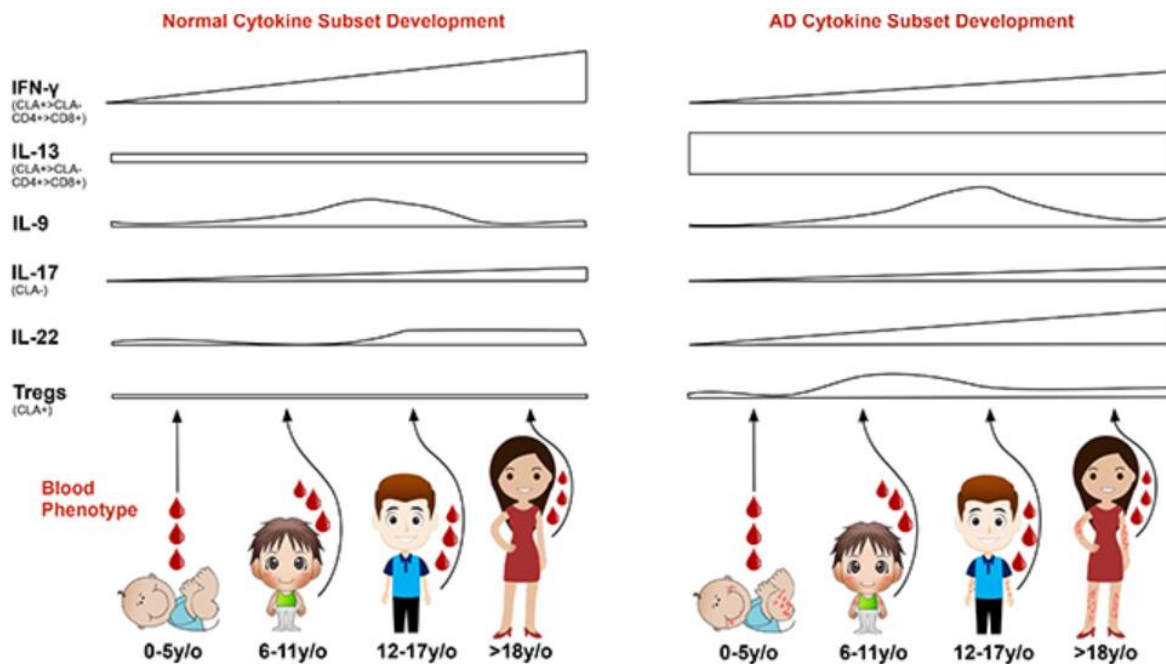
Normal Cytokine Subset Development

AD Cytokine Subset Development

IFN-γ
(CLA+>CLA-
CD4+>CD8+)

IL-13
(CLA+>CLA-
CD4+>CD8+)

IL-9

IL-17
(CLA-)

IL-22

Tregs
(CLA+)

Blood
Phenotype

0-5y/o
6-11y/o
12-17y/o
>18y/o

0-5y/o
6-11y/o
12-17y/o
>18y/o